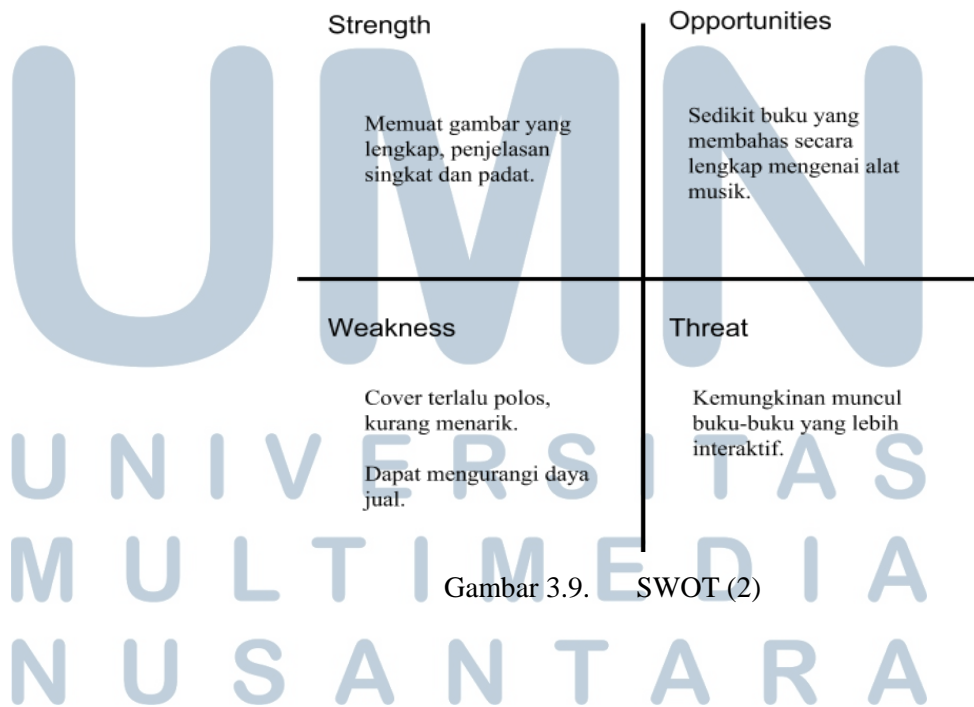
Strength

Memuat gambar yang lengkap, penjelasan singkat dan padat.

Opportunities

Sedikit buku yang membahas secara lengkap mengenai alat musik.

Weakness

Cover terlalu polos, kurang menarik.

Dapat mengurangi daya jual.

Threat

Kemungkinan muncul buku-buku yang lebih interaktif.

Gambar 3.9. SWOT (2)

UMN
UNIVERSITAS
MULTIMEDIA
NUSANTARA